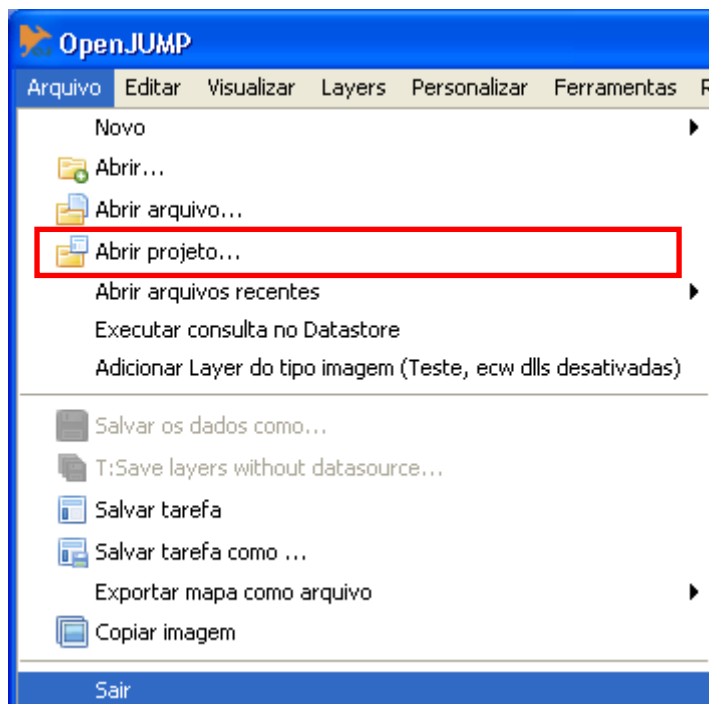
OpenJUMP

Arquivo Editar Visualizar Layers Personalizar Ferramentas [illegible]

Novo
Abrir...
Abrir arquivo...
Abrir projeto...
Abrir arquivos recentes
Executar consulta no Datastore
Adicionar Layer do tipo imagem (Teste, ecw dlls desativadas)
Salvar os dados como...
T:Save layers without datasource...
Salvar tarefa
Salvar tarefa como ...
Exportar mapa como arquivo
Copiar imagem
Sair